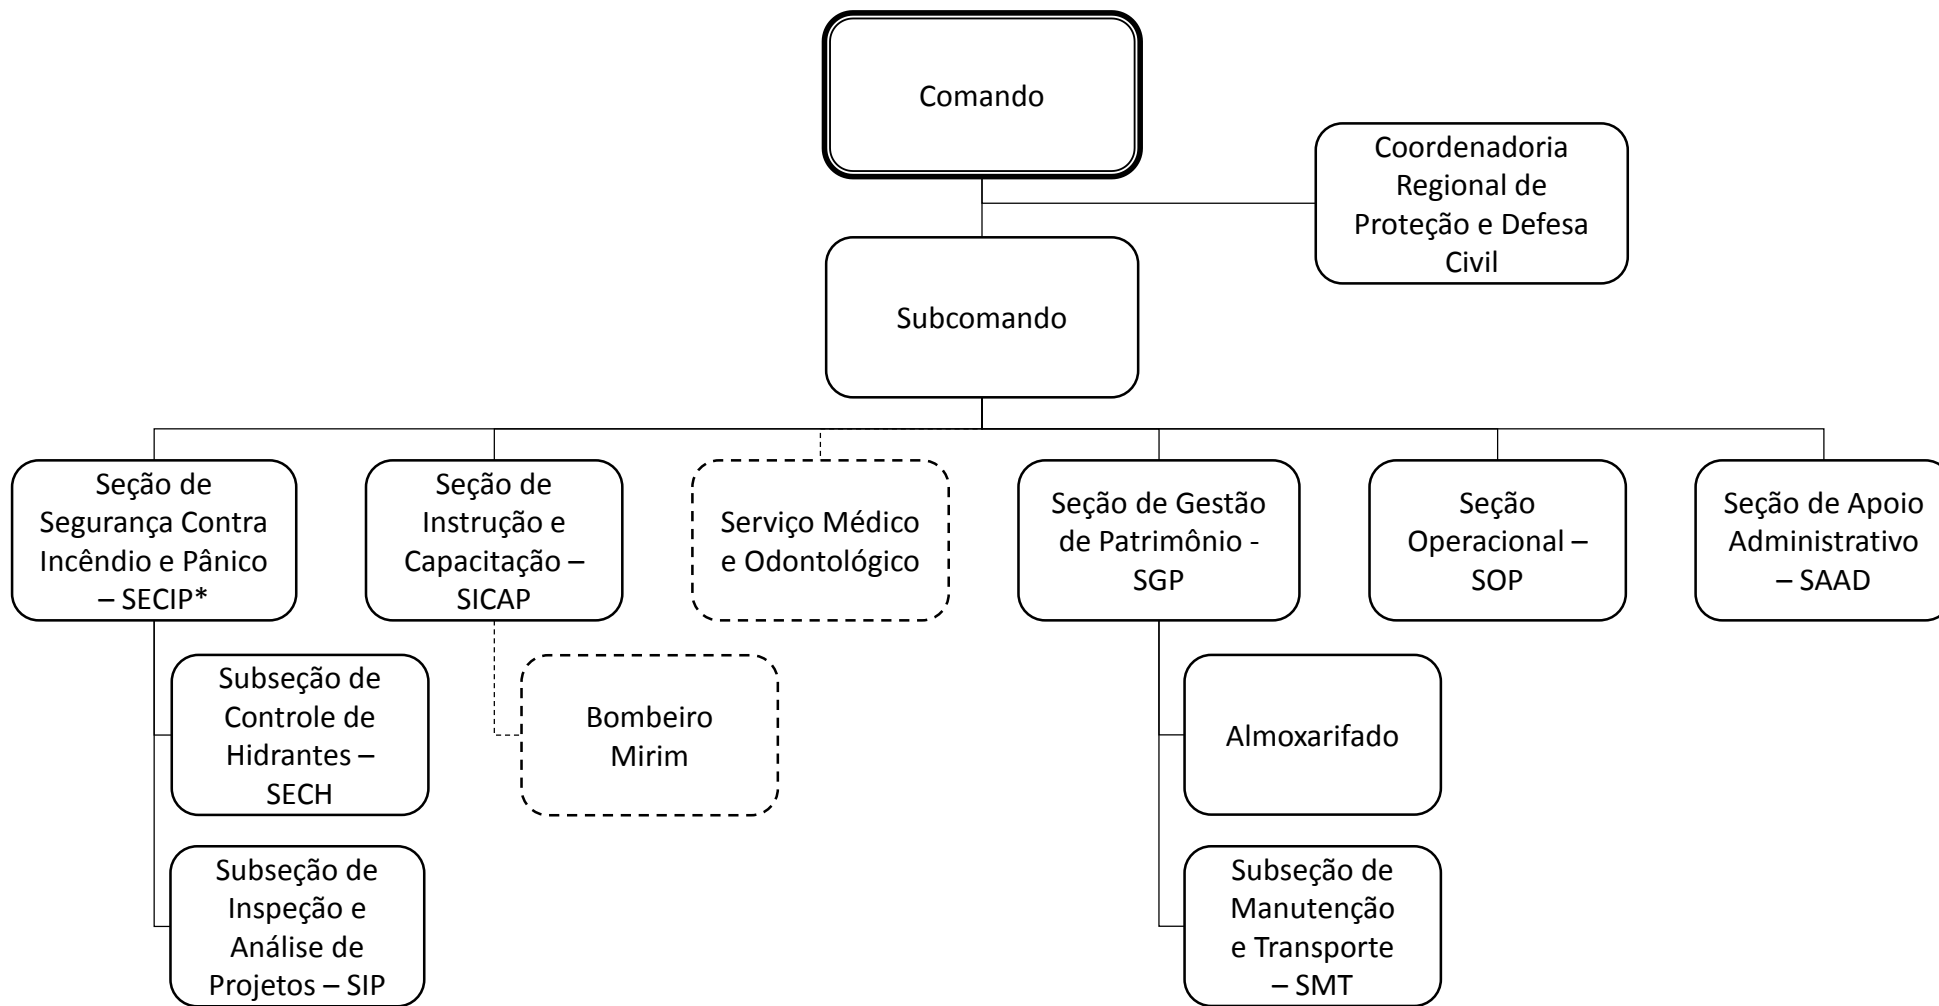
Comando

Coordenadoria Regional de Proteção e Defesa Civil

Subcomando

Seção de Segurança Contra Incêndio e Pânico – SECIP*

Seção de Instrução e Capacitação – SICAP

Serviço Médico e Odontológico

Seção de Gestão de Patrimônio - SGP

Seção Operacional – SOP

Seção de Apoio Administrativo – SAAD

Subseção de Controle de Hidrantes – SECH

Subseção de Inspeção e Análise de Projetos – SIP

Bombeiro Mirim

Almoxarifado

Subseção de Manutenção e Transporte – SMT